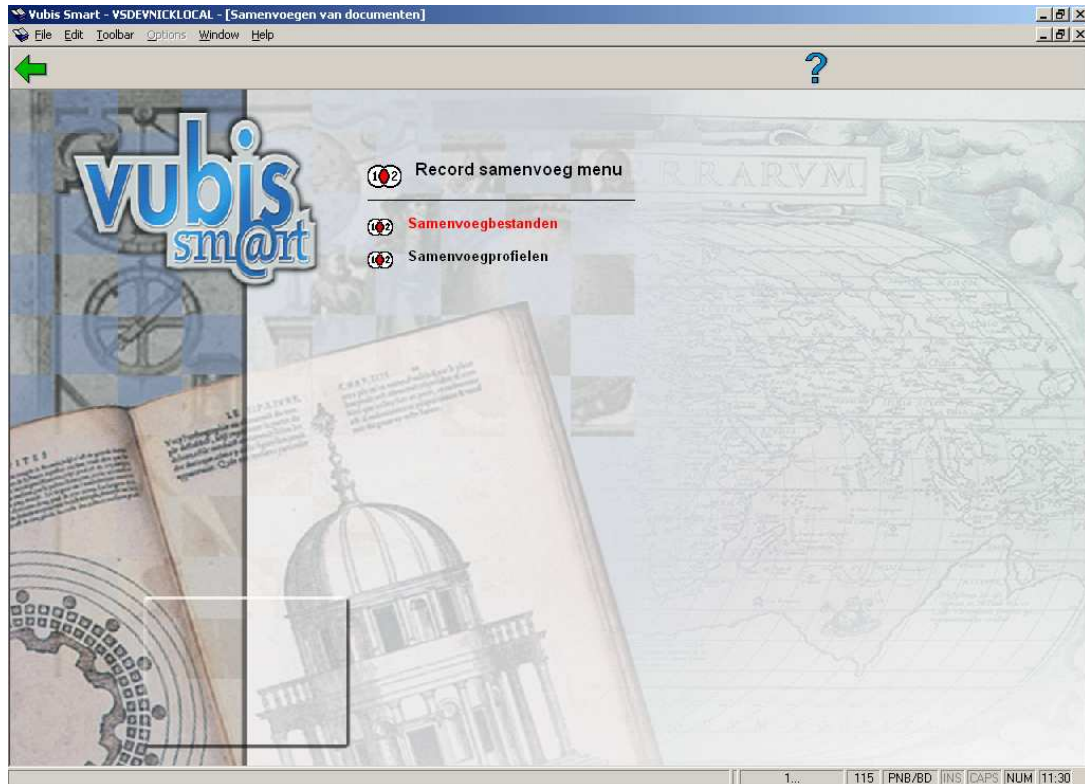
Vubis Smart - VSDEVNICKLOCAL - [Samenvoegen van documenten]

File Edit Toolbar Options Window Help

?

vubis smart

Record samenvoeg menu

Samenvoegbestanden

Samenvoegprofielen

RARVM

1... 115 PNB/BD INS CAPS NUM 11:30